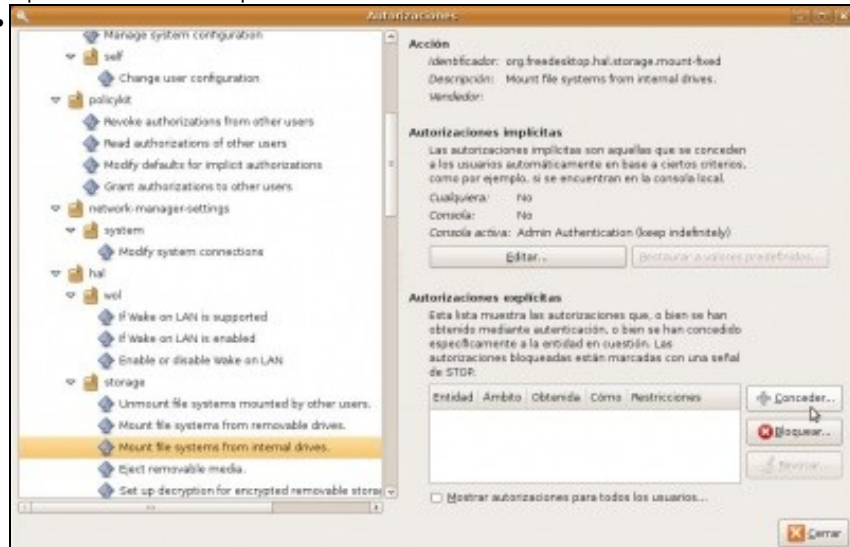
Autorizaciones

Manage system configuration
self
Change user configuration
policykit
Revoke authorizations from other users
Read authorizations of other users
Modify defaults for implicit authorizations
Grant authorizations to other users
network-manager-settings
system
Modify system connections
hal
wol
If Wake on LAN is supported
If Wake on LAN is enabled
Enable or disable Wake on LAN
storage
Unmount file systems mounted by other users.
Mount file systems from removable drives.
Mount file systems from internal drives.
Eject removable media.
Set up decryption for encrypted removable stora

Acción
Identificador: org.freedesktop.hal.storage.mount-fixed
Descripción: Mount file systems from internal drives.
Vendedor:

Autorizaciones implícitas
Las autorizaciones implícitas son aquellas que se conceden a los usuarios automáticamente en base a ciertos criterios, como por ejemplo, si se encuentran en la consola local.
Cualquiera: No
Consola: No
Consola activa: Admin Authentication (keep indefinitely)

Editar...
Restaurar a valores predefinidos...

Autorizaciones explícitas
Esta lista muestra las autorizaciones que, o bien se han obtenido mediante autenticación, o bien se han concedido específicamente a la entidad en cuestión. Las autorizaciones bloqueadas están marcadas con una señal de STOP.

| Entidad | Ámbito | Obtenida | Cómo | Restricciones |
|---|---|---|---|---|

Conceder...
Bloquear...
Revocar...

Mostrar autorizaciones para todos los usuarios...

Cerrar